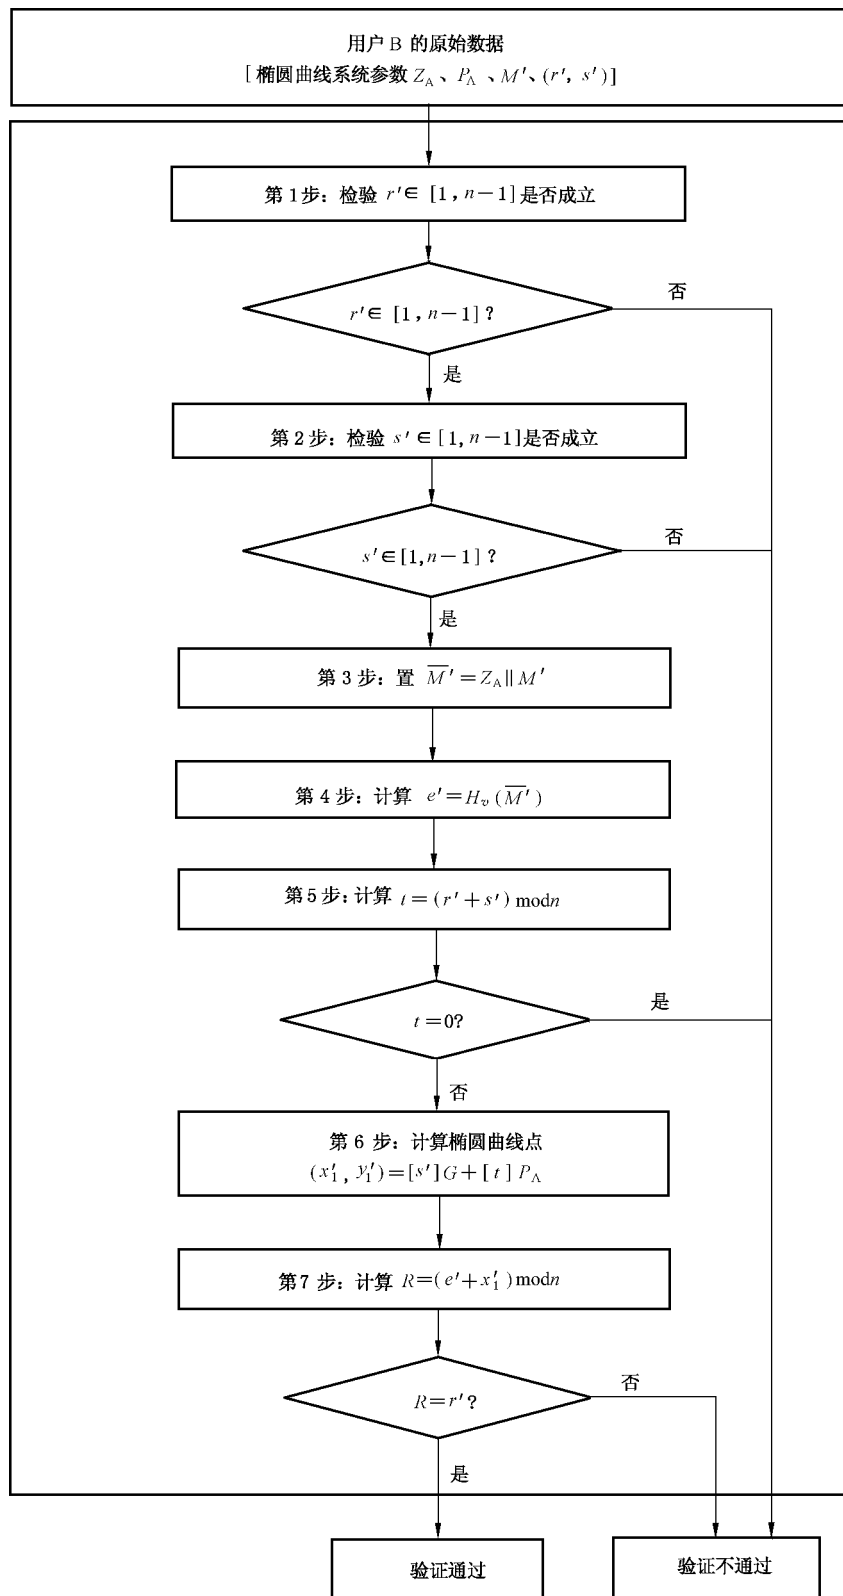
用户 B 的原始数据
[椭圆曲线系统参数 $Z_A$、$P_A$、$M'$、$(r', s')$]

第 1 步：检验 $r' \in [1, n-1]$ 是否成立

$r' \in [1, n-1]$？

否

是

第 2 步：检验 $s' \in [1, n-1]$ 是否成立

$s' \in [1, n-1]$？

否

是

第 3 步：置 $\overline{M'} = Z_A \| M'$

第 4 步：计算 $e' = H_v(\overline{M'})$

第 5 步：计算 $t = (r' + s') \mod n$

$t = 0$？

是

否

第 6 步：计算椭圆曲线点
$(x_1', y_1') = [s']G + [t]P_A$

第 7 步：计算 $R = (e' + x_1') \mod n$

$R = r'$？

否

是

验证通过

验证不通过